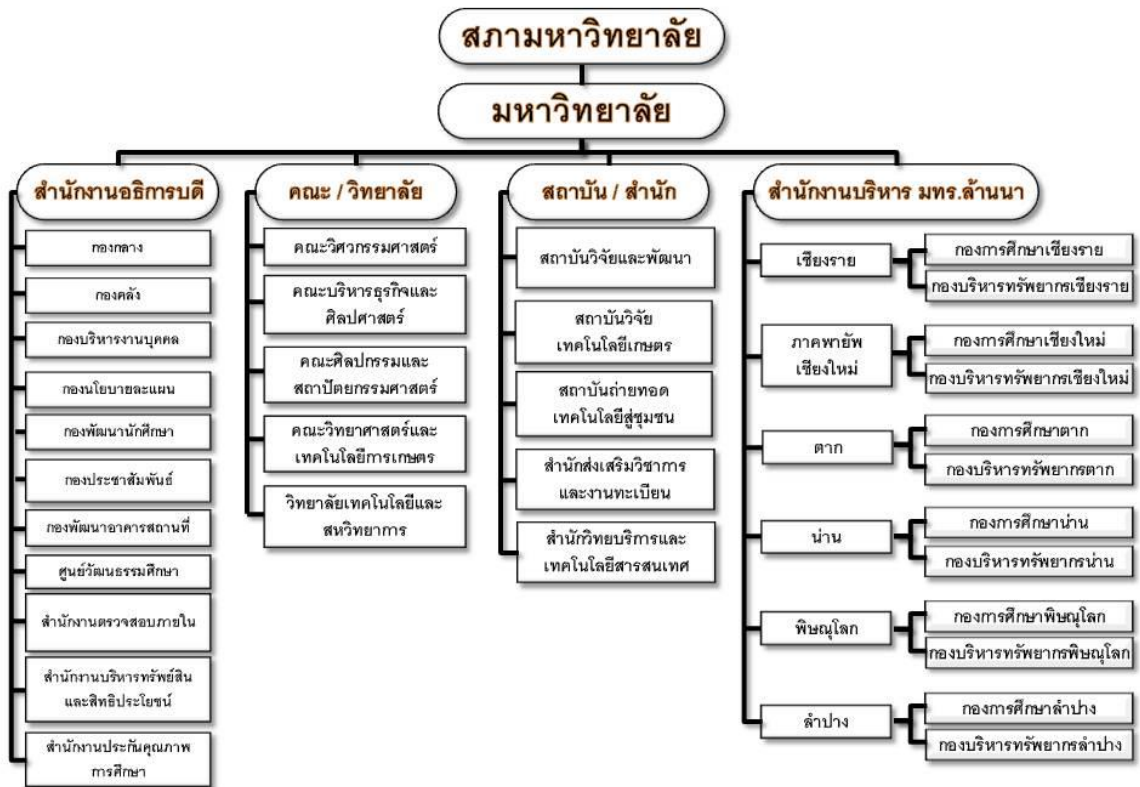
สภามหาวิทยาลัย

มหาวิทยาลัย

สำนักงานอธิการบดี

กองกลาง

กองคลัง

กองบริหารงานบุคคล

กองนโยบายและแผน

กองพัฒนานักศึกษา

กองประชาสัมพันธ์

กองพัฒนาอาคารสถานที่

ศูนย์วัฒนธรรมศึกษา

สำนักงานตรวจสอบภายใน

สำนักงานบริหารทรัพย์สินและสิทธิประโยชน์

สำนักงานประกันคุณภาพการศึกษา

คณะ / วิทยาลัย

คณะวิศวกรรมศาสตร์

คณะบริหารธุรกิจและศิลปศาสตร์

คณะศิลปกรรมและสถาปัตยกรรมศาสตร์

คณะวิทยาศาสตร์และเทคโนโลยีการเกษตร

วิทยาลัยเทคโนโลยีและสหวิทยาการ

สถาบัน / สำนัก

สถาบันวิจัยและพัฒนา

สถาบันวิจัยเทคโนโลยีเกษตร

สถาบันถ่ายทอดเทคโนโลยีสู่ชุมชน

สำนักส่งเสริมวิชาการและงานทะเบียน

สำนักวิทยบริการและเทคโนโลยีสารสนเทศ

สำนักงานบริหาร มทร.ล้านนา

เชียงราย

กองการศึกษาเชียงราย

กองบริหารทรัพยากรเชียงราย

ภาคพายัพเชียงใหม่

กองการศึกษาเชียงใหม่

กองบริหารทรัพยากรเชียงใหม่

ตาก

กองการศึกษาตาก

กองบริหารทรัพยากรตาก

น่าน

กองการศึกษาน่าน

กองบริหารทรัพยากรน่าน

พิษณุโลก

กองการศึกษาพิษณุโลก

กองบริหารทรัพยากรพิษณุโลก

ลำปาง

กองการศึกษาลำปาง

กองบริหารทรัพยากรลำปาง